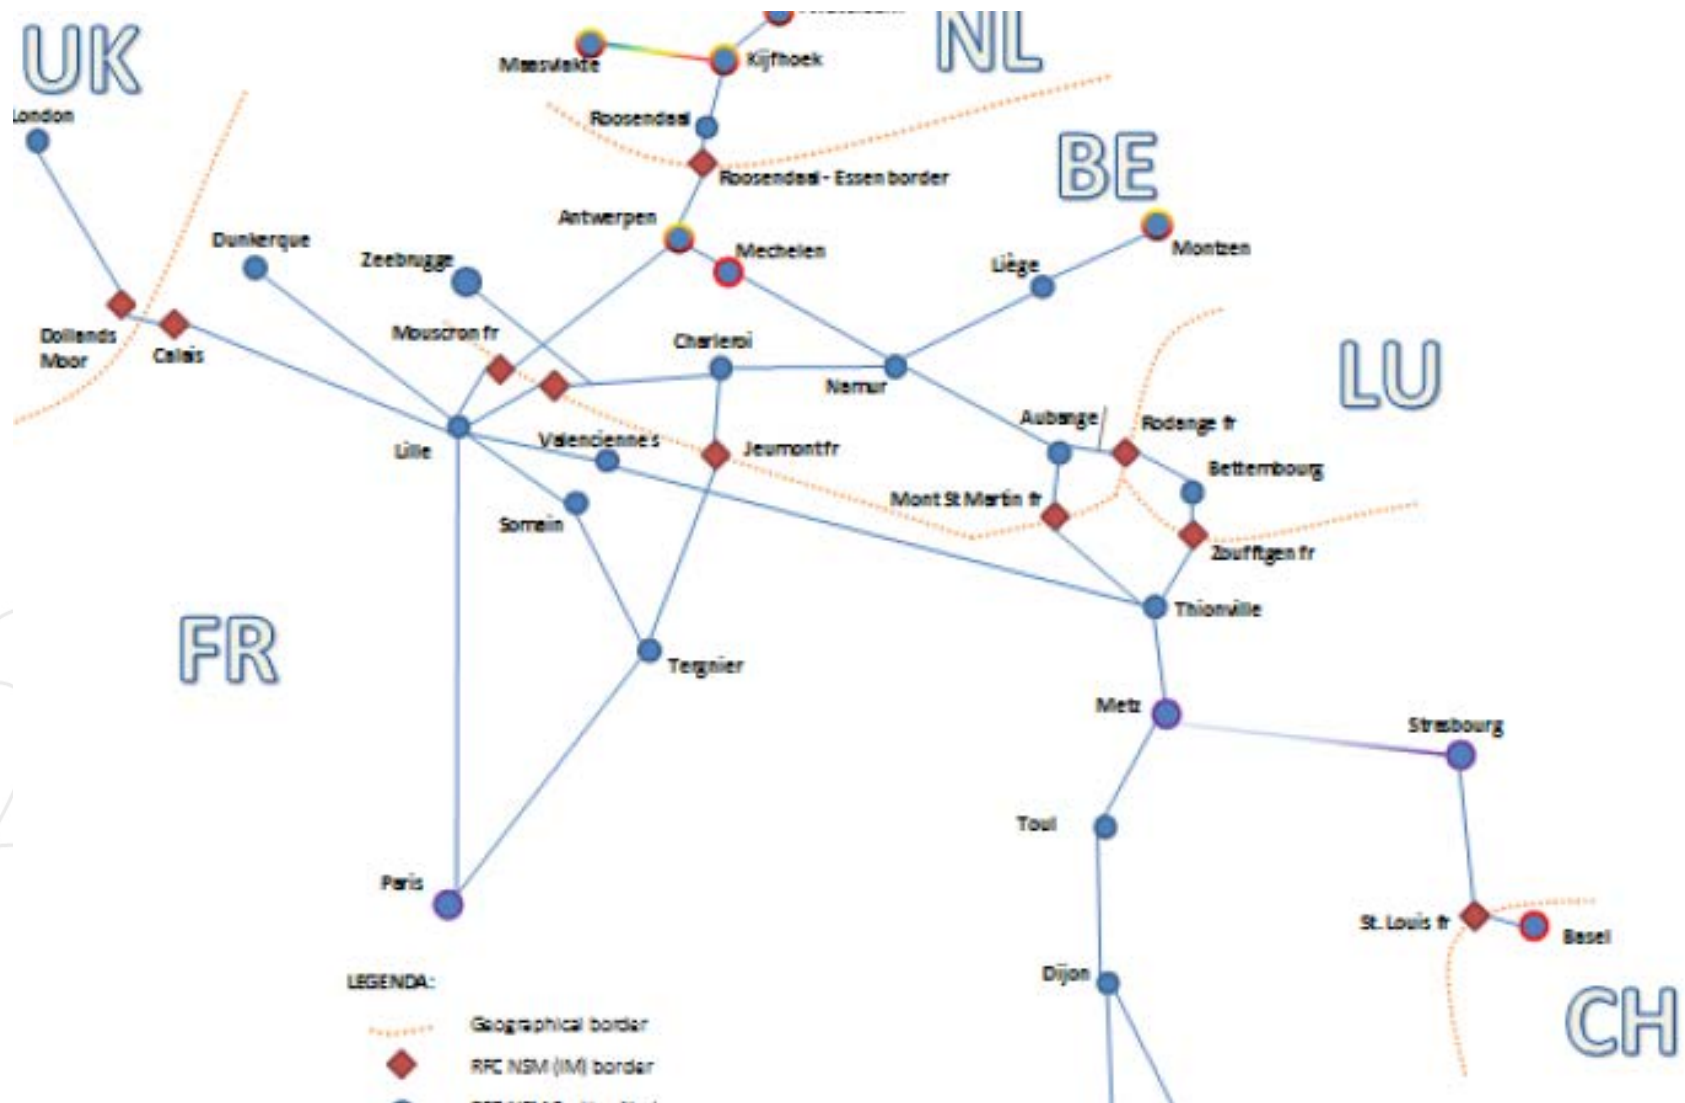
UK
NL
BE
LU
FR
CH

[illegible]
Maasvlakte
Kijfhoek
Roosendaal
Roosendaal - Essen border
London
Antwerpen
Mechelen
Montzen
Dunkerque
Zeebrugge
Liège
Dollands Moor
Calais
Mouscron fr
Charleroi
Namur
Lille
Valenciennes
Jeumont fr
Aubange
Rodange fr
Bettembourg
Somain
Mont St Martin fr
Zoufftgen fr
Thionville
Tergnier
Metz
Strasbourg
Toul
Paris
St. Louis fr
Basel
Dijon

LEGENDA:
Geographical border
RFC NSM (IM) border
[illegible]